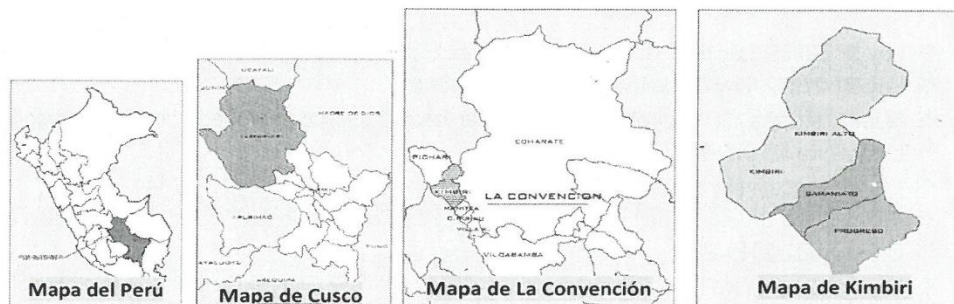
Mapa del Perú

UCAYALI
JUNIN
MADRE DE DIOS
LA CONVENCION
APURIMAC
AYACUCHO
AREQUIPA
Mapa de Cusco

PICHARI
ECHARATE
KIMBIRI
LA CONVENCION
VILCABAMBA
Mapa de La Convención

KIMBIRI ALTO
KIMBIRI
SAMANIATO
PROGRESO
Mapa de Kimbiri